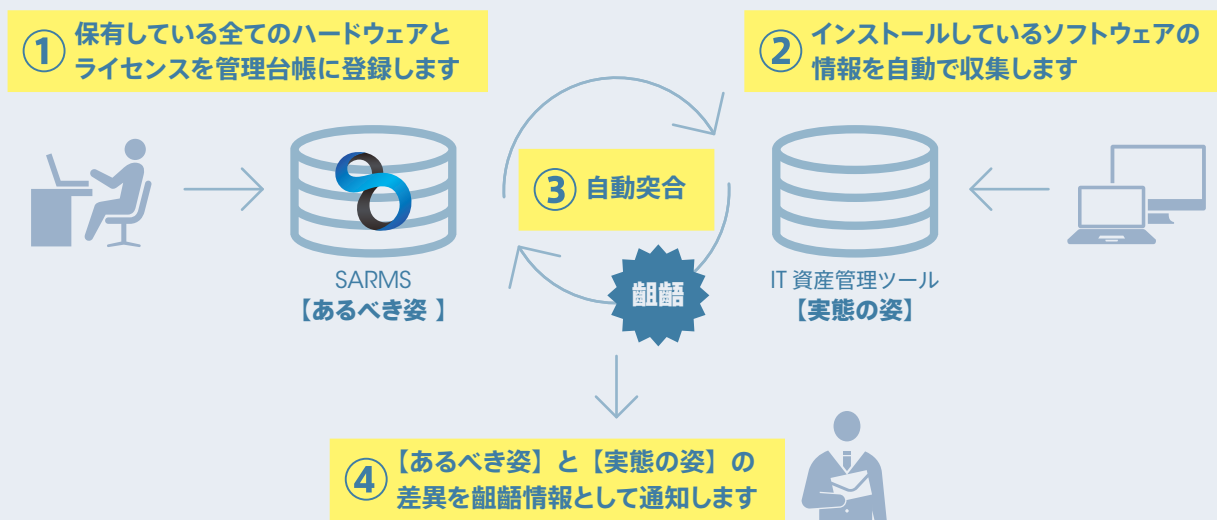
① 保有している全てのハードウェアとライセンスを管理台帳に登録します

② インストールしているソフトウェアの情報を自動で収集します

③ 自動突合

齟齬

SARMS
【あるべき姿 】

IT 資産管理ツール
【実態の姿】

④ 【あるべき姿】と【実態の姿】の差異を齟齬情報として通知します